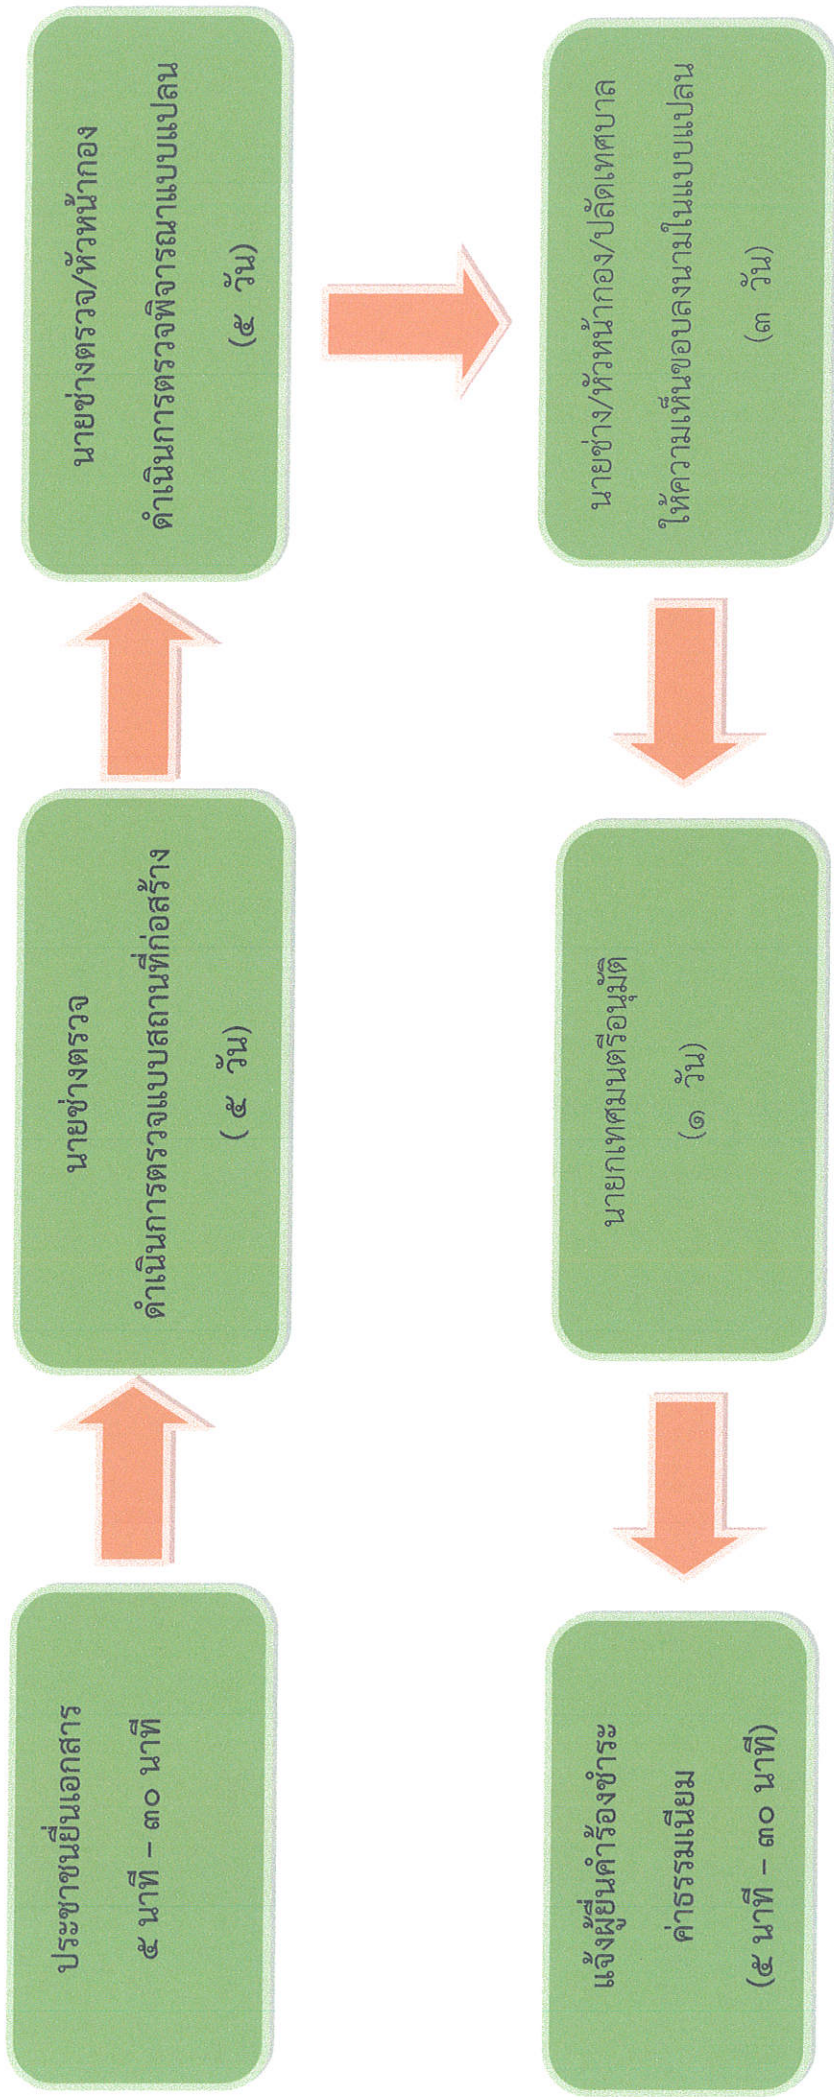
ประชาชนยื่นเอกสาร
๕ นาที – ๓๐ นาที

นายช่างตรวจ
ดำเนินการตรวจแบบสถานที่ก่อสร้าง
( ๕ วัน)

นายช่างตรวจ/หัวหน้ากอง
ดำเนินการตรวจพิจารณาแบบแปลน
(๕ วัน)

นายช่าง/หัวหน้ากอง/ปลัดเทศบาล
ให้ความเห็นชอบลงนามในแบบแปลน
(๓ วัน)

นายกเทศมนตรีอนุมัติ
(๑ วัน)

แจ้งผู้ยื่นคำร้องชำระ
ค่าธรรมเนียม
(๕ นาที – ๓๐ นาที)